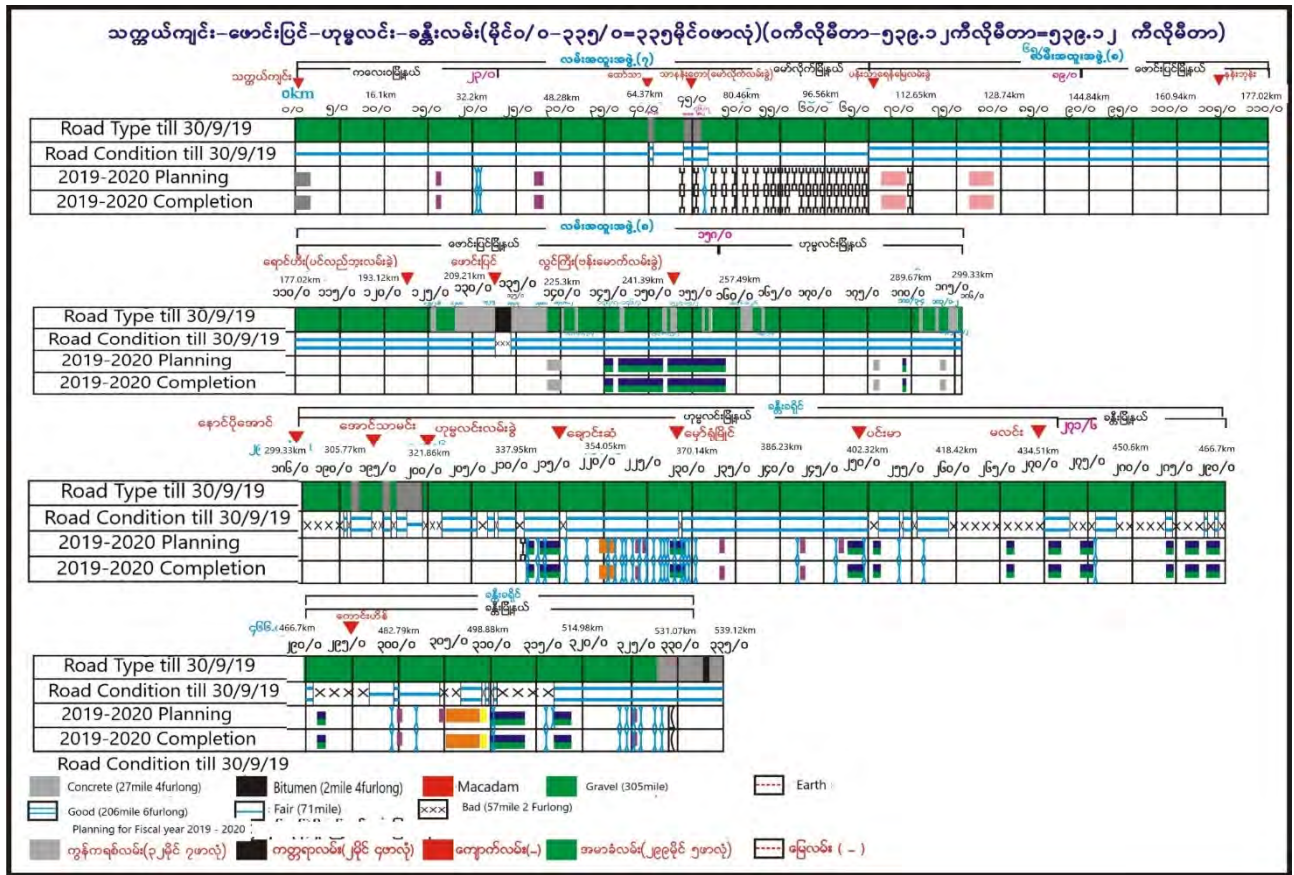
သတ္တုယ်ကျင်း-ဖောင်းပြင်-ဟုမ္မလင်း-ခန္တီးလမ်း(မိုင်၀/၀-၃၃၅/၀=၃၃၅မိုင်၀ဖာလုံ)(၀ကီလိုမီတာ-၅၃၉.၁၂ကီလိုမီတာ=၅၃၉.၁၂ ကီလိုမီတာ)

လမ်းအထူးအဖွဲ့(၇)
လမ်းအထူးအဖွဲ့(၈)
သတ္တုယ်ကျင်း
ကလေးဝမြို့နယ်
၂၃/၀
မော်လိုက်မြို့နယ်
၅၉/၀
ဖောင်းပြင်မြို့နယ်
0km
16.1km
32.2km
48.28km
64.37km
80.46km
96.56km
112.65km
128.74km
144.84km
160.94km
177.02km
၀/၀ ၅/၀ ၁၀/၀ ၁၅/၀ ၂၀/၀ ၂၅/၀ ၃၀/၀ ၃၅/၀ ၄၀/၀ ၄၅/၀ ၅၀/၀ ၅၅/၀ ၆၀/၀ ၆၅/၀ ၇၀/၀ ၇၅/၀ ၈၀/၀ ၈၅/၀ ၉၀/၀ ၉၅/၀ ၁၀၀/၀ ၁၀၅/၀ ၁၁၀/၀

Road Type till 30/9/19
Road Condition till 30/9/19
2019-2020 Planning
2019-2020 Completion

လမ်းအထူးအဖွဲ့(၈)
ဖောင်းပြင်မြို့နယ်
၁၅၈/၀
ဟုမ္မလင်းမြို့နယ်
ဖောင်းပြင်
177.02km
193.12km
209.21km
225.3km
241.39km
257.49km
289.67km
299.33km
၁၁၀/၀ ၁၁၅/၀ ၁၂၀/၀ ၁၂၅/၀ ၁၃၀/၀ ၁၃၅/၀ ၁၄၀/၀ ၁၄၅/၀ ၁၅၀/၀ ၁၅၅/၀ ၁၆၀/၀ ၁၆၅/၀ ၁၇၀/၀ ၁၇၅/၀ ၁၈၀/၀ ၁၈၅/၀ ၁၈၆/၀

Road Type till 30/9/19
Road Condition till 30/9/19
2019-2020 Planning
2019-2020 Completion

ခန္တီးခရိုင်
ဟုမ္မလင်းမြို့နယ်
၂၉၁/၆
ခန္တီးမြို့နယ်
အောင်သာမင်း
ဟုမ္မလင်းလမ်းခွဲ
ချောင်းဆုံ
မလင်း
299.33km
305.77km
321.86km
337.95km
354.05km
370.14km
386.23km
402.32km
418.42km
434.51km
450.6km
466.7km
၁၈၆/၀ ၁၉၀/၀ ၁၉၅/၀ ၂၀၀/၀ ၂၀၅/၀ ၂၁၀/၀ ၂၁၅/၀ ၂၂၀/၀ ၂၂၅/၀ ၂၃၀/၀ ၂၃၅/၀ ၂၄၀/၀ ၂၄၅/၀ ၂၅၀/၀ ၂၅၅/၀ ၂၆၀/၀ ၂၆၅/၀ ၂၇၀/၀ ၂၇၅/၀ ၂၈၀/၀ ၂၈၅/၀ ၂၉၀/၀

Road Type till 30/9/19
Road Condition till 30/9/19
2019-2020 Planning
2019-2020 Completion

ခန္တီးခရိုင်
ခန္တီးမြို့နယ်
466.7km
482.79km
498.88km
514.98km
531.07km
539.12km
၂၉၀/၀ ၂၉၅/၀ ၃၀၀/၀ ၃၀၅/၀ ၃၁၀/၀ ၃၁၅/၀ ၃၂၀/၀ ၃၂၅/၀ ၃၃၀/၀ ၃၃၅/၀

Road Type till 30/9/19
Road Condition till 30/9/19
2019-2020 Planning
2019-2020 Completion

Road Condition till 30/9/19
Concrete (27mile 4furlong)
Bitumen (2mile 4furlong)
Macadam
Gravel (305mile)
Earth
Good (206mile 6furlong)
Fair (71mile)
Bad (57mile 2 Furlong)
Planning for Fiscal year 2019 - 2020
ကွန်ကရစ်လမ်း(၃၂မိုင် ၇ဖာလုံ)
ကတ္တရာလမ်း(၂မိုင် ၄ဖာလုံ)
ကျောက်လမ်း(-)
အမာခံလမ်း(၂၉၉မိုင် ၅ဖာလုံ)
မြေလမ်း ( - )